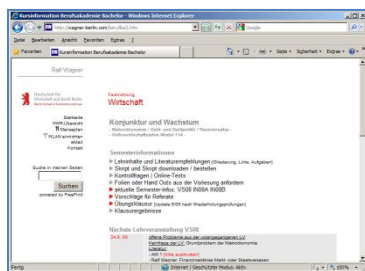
Kursinformation Berufsakademie Bachelor - Windows Internet Explorer

http://wagner-berlin.com/bercBa2.htm

Google

Datei Bearbeiten Ansicht Favoriten Extras ?

Favoriten Kursinformation Berufsakademie Bachelor

Seite Sicherheit Extras

Ralf Wagner

Hochschule für Wirtschaft und Recht Berlin

Startseite
HWR-Übersicht
Themen
WLAN einrichten
eMail
Kontakt

Suche in meinen Seiten

Suchen

powered by FreeFind

Fachrichtung
Wirtschaft

Konjunktur und Wachstum
- Makroökonomie - Geld- und Geldpolitik / Theoriemodelle -
- Volkswirtschaftslehre Modul 114 -

Semesterinformationen
Lehrinhalte und Literaturempfehlungen (Gliederung, Links, Aufgaben)
Skript und Skript downloaden / bestellen
Kontrollfragen / Online-Tests
Folien oder Hand Outs aus der Vorlesung anfordern
aktuelle Semester-Infos: VS08 IN08A IN08B
Vorschläge für Referate
Übungsklausur [update 8/09 nach Wiederholungsprüfungen]
Klausurergebnisse

Nächste Lehrveranstaltung VS08

24.6. 09
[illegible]
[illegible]
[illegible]
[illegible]
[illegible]

Fertig

Internet | Geschützter Modus: Aktiv

100%